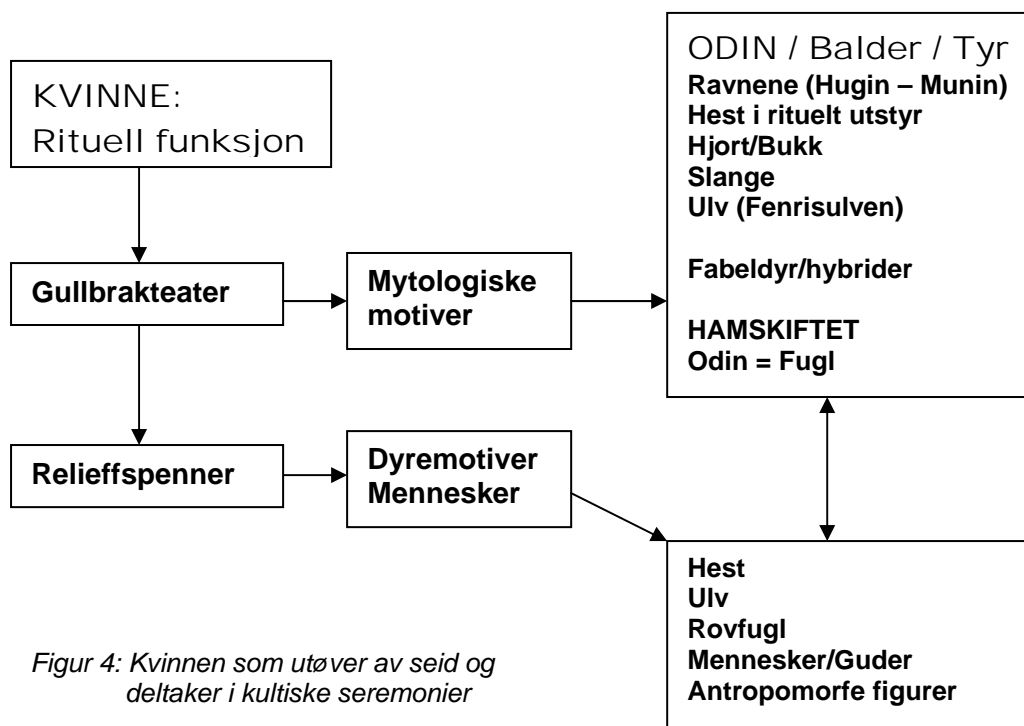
KVINNE:
Rituell funksjon

Gullbrakteater

Mytologiske motiver

ODIN / Balder / Tyr
Ravnene (Hugin – Munin)
Hest i rituelt utstyr
Hjort/Bukk
Slange
Ulv (Fenrisulven)

Fabeldyr/hybrider

HAMSKIFTET
Odin = Fugl

Relieffspenner

Dyremotiver
Mennesker

Hest
Ulv
Rovfugl
Mennesker/Guder
Antropomorfe figurer

Figur 4: Kvinnen som utøver av seid og deltaker i kultiske seremonier